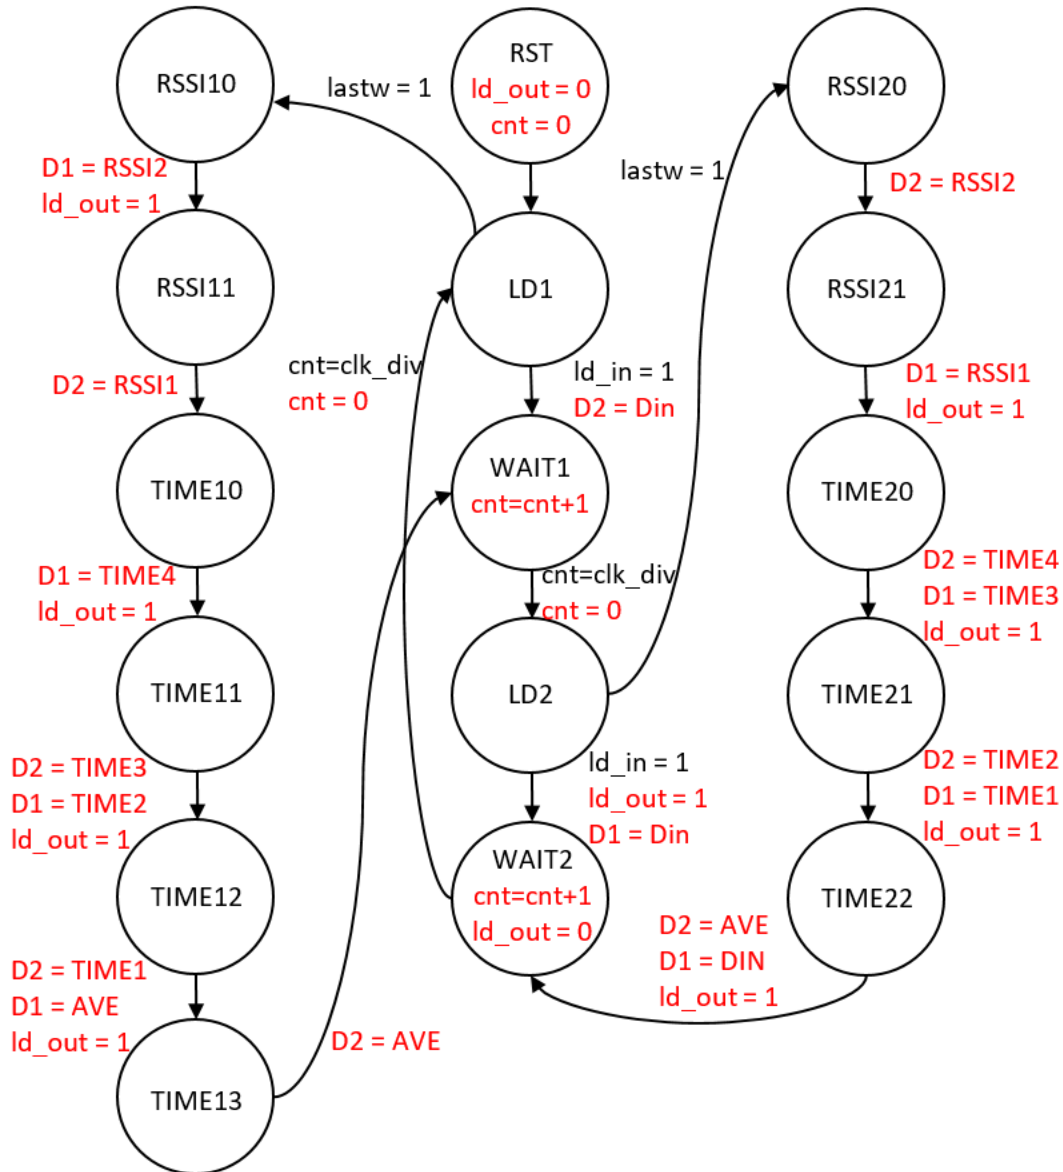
RSSI10
lastw = 1
RST
ld_out = 0
cnt = 0
RSSI20
D1 = RSSI2
ld_out = 1
lastw = 1
D2 = RSSI2
RSSI11
LD1
RSSI21
cnt=clk_div
cnt = 0
D2 = RSSI1
ld_in = 1
D2 = Din
D1 = RSSI1
ld_out = 1
TIME10
WAIT1
cnt=cnt+1
TIME20
D1 = TIME4
ld_out = 1
cnt=clk_div
cnt = 0
D2 = TIME4
D1 = TIME3
ld_out = 1
TIME11
LD2
TIME21
D2 = TIME3
D1 = TIME2
ld_out = 1
ld_in = 1
ld_out = 1
D1 = Din
D2 = TIME2
D1 = TIME1
ld_out = 1
TIME12
WAIT2
cnt=cnt+1
ld_out = 0
TIME22
D2 = TIME1
D1 = AVE
ld_out = 1
D2 = AVE
D1 = DIN
ld_out = 1
D2 = AVE
TIME13